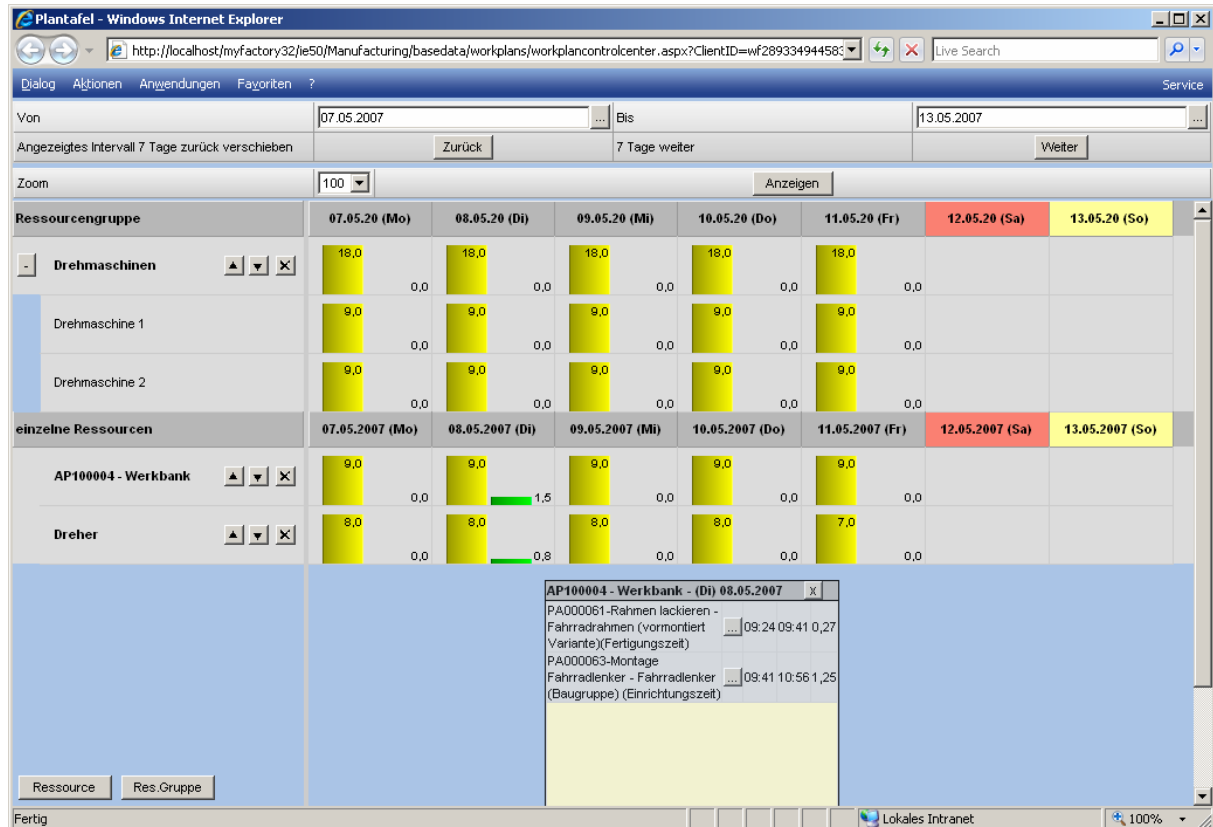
Plantafel - Windows Internet Explorer

http://localhost/myfactory32/ie50/Manufacturing/basedata/workplans/workplancontrolcenter.aspx?ClientID=wf28933494458

Live Search

Dialog Aktionen Anwendungen Favoriten ? Service

| Von | 07.05.2007 | Bis | 13.05.2007 |
|---|---|---|---|
| Angezeigtes Intervall 7 Tage zurück verschieben | Zurück | 7 Tage weiter | Weiter |

Zoom 100 Anzeigen

| Ressourcengruppe | 07.05.20 (Mo) | 08.05.20 (Di) | 09.05.20 (Mi) | 10.05.20 (Do) | 11.05.20 (Fr) | 12.05.20 (Sa) | 13.05.20 (So) |
|---|---|---|---|---|---|---|---|
| - Drehmaschinen | 18,0 0,0 | 18,0 0,0 | 18,0 0,0 | 18,0 0,0 | 18,0 0,0 | | |
| Drehmaschine 1 | 9,0 0,0 | 9,0 0,0 | 9,0 0,0 | 9,0 0,0 | 9,0 0,0 | | |
| Drehmaschine 2 | 9,0 0,0 | 9,0 0,0 | 9,0 0,0 | 9,0 0,0 | 9,0 0,0 | | |
| einzelne Ressourcen | 07.05.2007 (Mo) | 08.05.2007 (Di) | 09.05.2007 (Mi) | 10.05.2007 (Do) | 11.05.2007 (Fr) | 12.05.2007 (Sa) | 13.05.2007 (So) |
| AP100004 - Werkbank | 9,0 0,0 | 9,0 1,5 | 9,0 0,0 | 9,0 0,0 | 9,0 0,0 | | |
| Dreher | 8,0 0,0 | 8,0 0,8 | 8,0 0,0 | 8,0 0,0 | 7,0 0,0 | | |

AP100004 - Werkbank - (Di) 08.05.2007 x

| | | | | |
|---|---|---|---|---|
| PA000061-Rahmen lackieren - Fahrradrahmen (vormontiert Variante)(Fertigungszeit) | ... | 09:24 | 09:41 | 0,27 |
| PA000063-Montage Fahrradlenker - Fahrradlenker (Baugruppe) (Einrichtungszeit) | ... | 09:41 | 10:56 | 1,25 |

Ressource Res.Gruppe

Fertig Lokales Intranet 100%